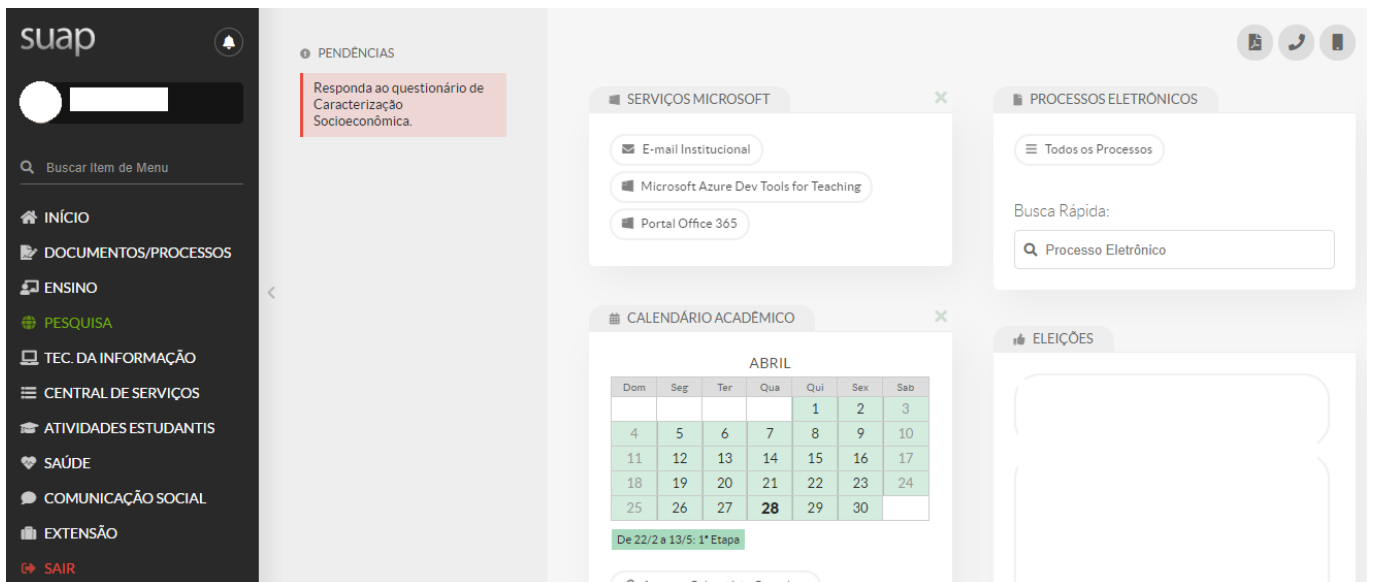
suap

Buscar Item de Menu

INÍCIO
DOCUMENTOS/PROCESSOS
ENSINO
PESQUISA
TEC. DA INFORMAÇÃO
CENTRAL DE SERVIÇOS
ATIVIDADES ESTUDANTIS
SAÚDE
COMUNICAÇÃO SOCIAL
EXTENSÃO
SAIR

PENDÊNCIAS

Responda ao questionário de Caracterização Socioeconômica.

SERVIÇOS MICROSOFT

E-mail Institucional
Microsoft Azure Dev Tools for Teaching
Portal Office 365

CALENDÁRIO ACADÊMICO

ABRIL

| Dom | Seg | Ter | Qua | Qui | Sex | Sab |
|---|---|---|---|---|---|---|
| | | | | 1 | 2 | 3 |
| 4 | 5 | 6 | 7 | 8 | 9 | 10 |
| 11 | 12 | 13 | 14 | 15 | 16 | 17 |
| 18 | 19 | 20 | 21 | 22 | 23 | 24 |
| 25 | 26 | 27 | 28 | 29 | 30 | |

De 22/2 a 13/5: 1ª Etapa

PROCESSOS ELETRÔNICOS

Todos os Processos

Busca Rápida:

Processo Eletrônico

ELEIÇÕES